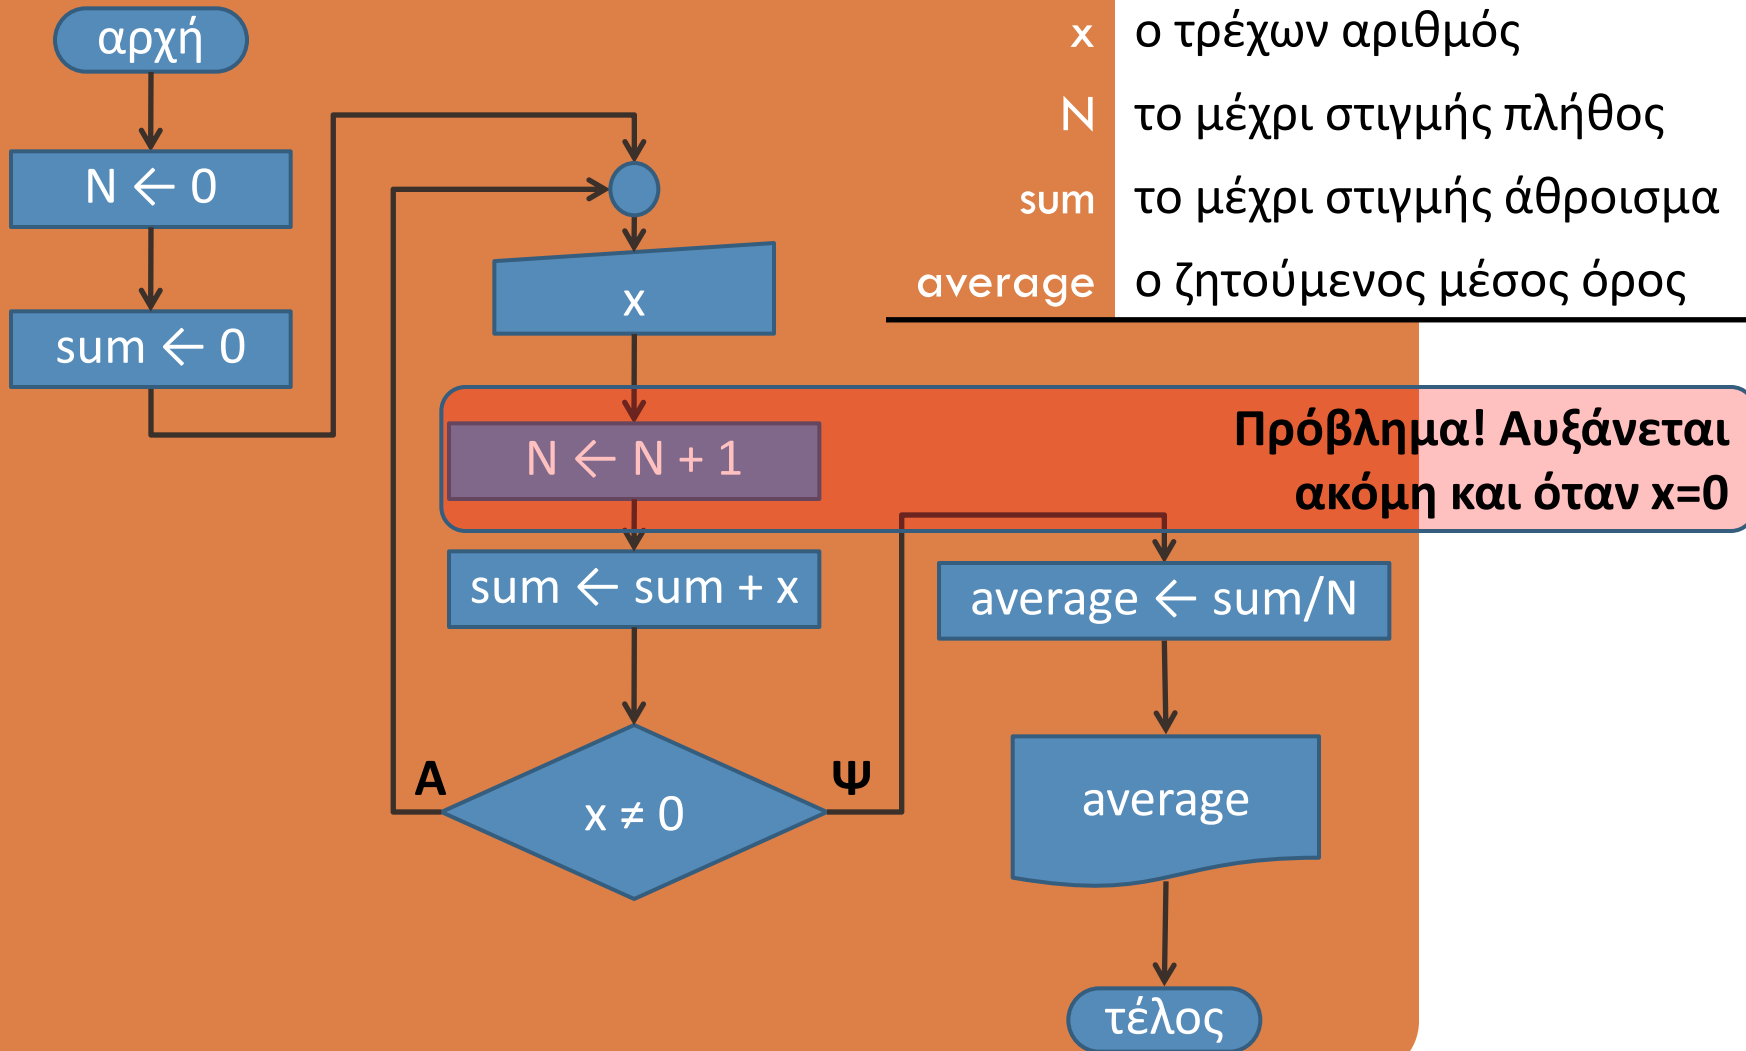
| | |
|---|---|
| x | ο τρέχων αριθμός |
| N | το μέχρι στιγμής πλήθος |
| sum | το μέχρι στιγμής άθροισμα |
| average | ο ζητούμενος μέσος όρος |

αρχή

$N \leftarrow 0$

$sum \leftarrow 0$

x

$N \leftarrow N + 1$

Πρόβλημα! Αυξάνεται ακόμη και όταν x=0

$sum \leftarrow sum + x$

$average \leftarrow sum/N$

A

$x \neq 0$

Ψ

average

τέλος